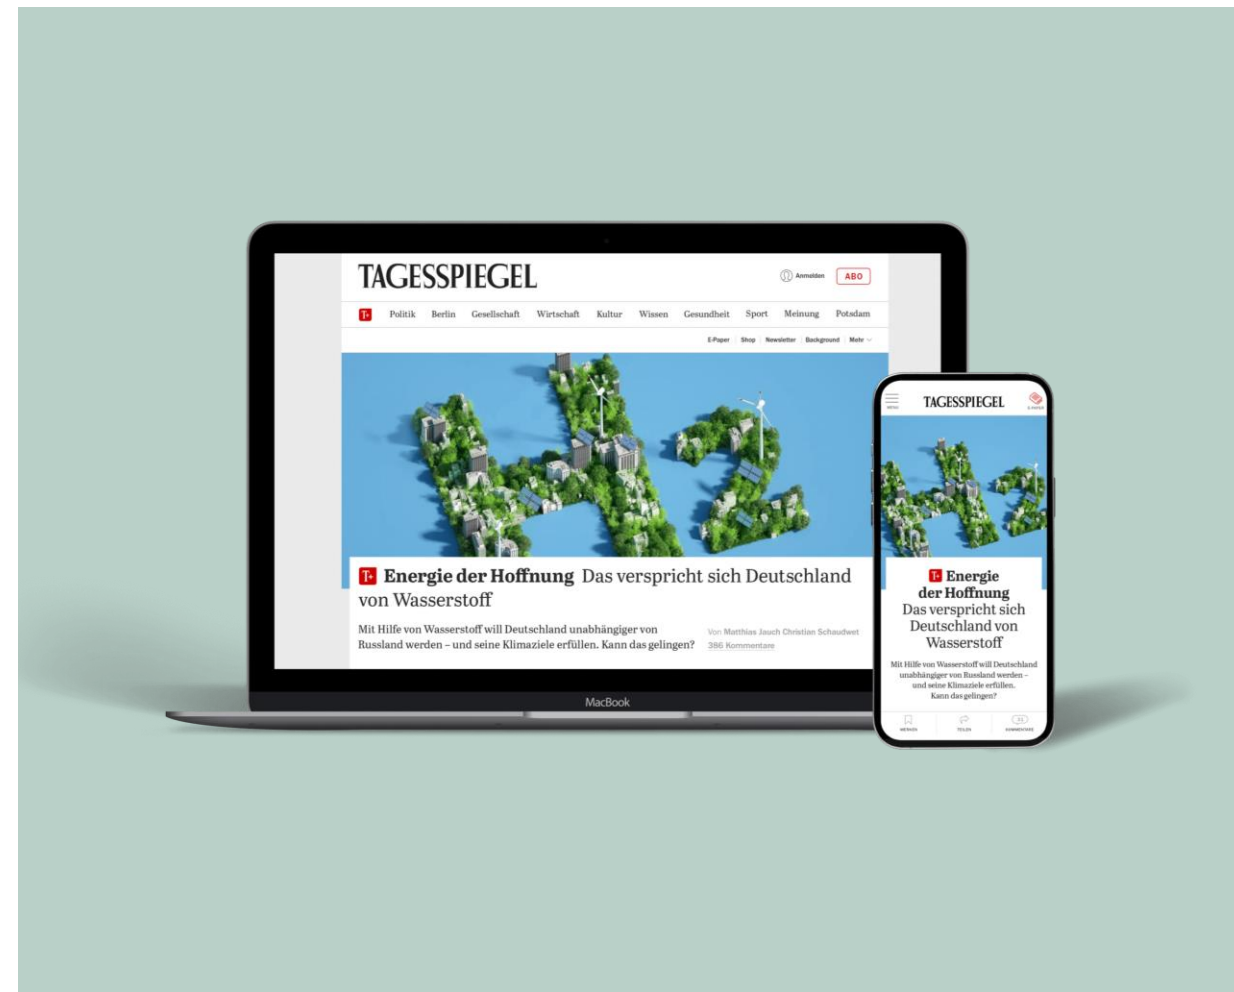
TAGESSPIEGEL

Anmelden ABO

T+ Politik Berlin Gesellschaft Wirtschaft Kultur Wissen Gesundheit Sport Meinung Potsdam

E-Paper Shop Newsletter Background Mehr

T+ Energie der Hoffnung Das verspricht sich Deutschland von Wasserstoff

Mit Hilfe von Wasserstoff will Deutschland unabhängiger von Russland werden – und seine Klimaziele erfüllen. Kann das gelingen?

Von Matthias Jauch Christian Schaudwet
386 Kommentare

MacBook

MENU TAGESSPIEGEL E-PAPER

T+ Energie der Hoffnung Das verspricht sich Deutschland von Wasserstoff

Mit Hilfe von Wasserstoff will Deutschland unabhängiger von Russland werden – und seine Klimaziele erfüllen. Kann das gelingen?

MERKEN TEILEN KOMMENTARE